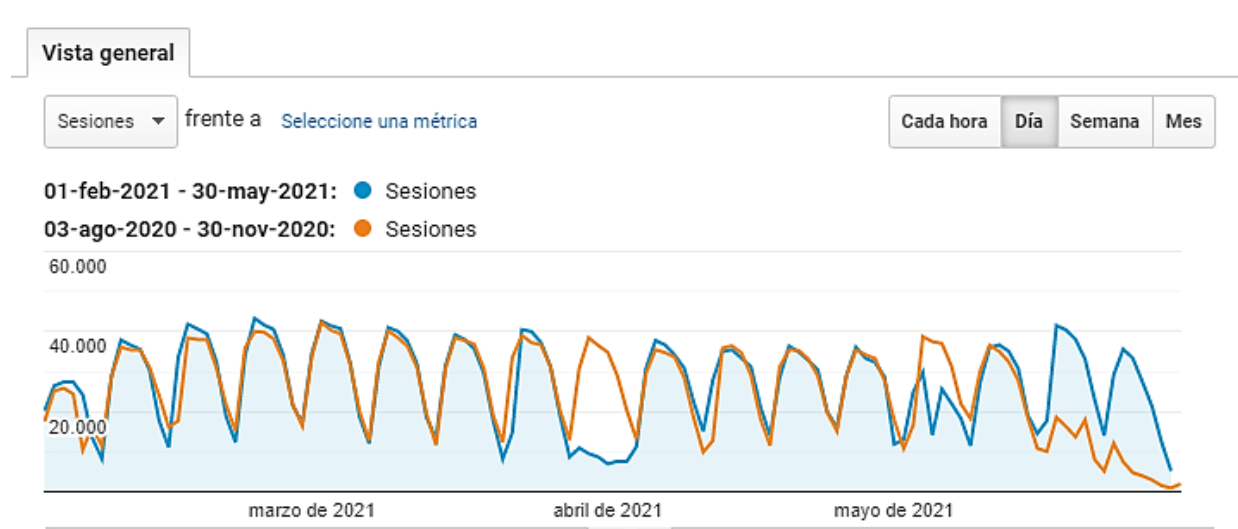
Vista general

Sesiones frente a Seleccione una métrica

Cada hora Día Semana Mes

01-feb-2021 - 30-may-2021: Sesiones
03-ago-2020 - 30-nov-2020: Sesiones

60.000
40.000
20.000

marzo de 2021 abril de 2021 mayo de 2021